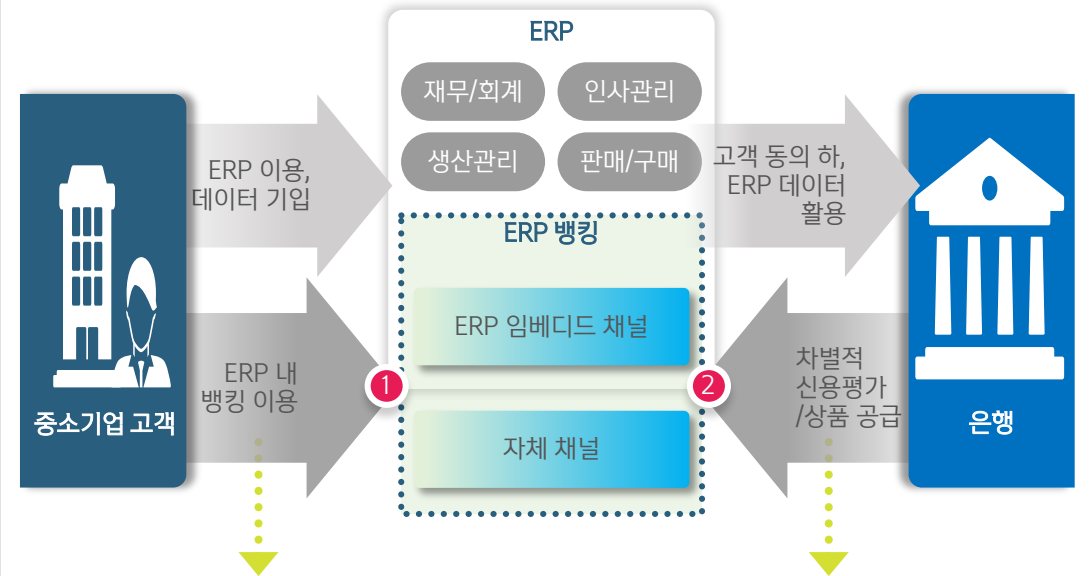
중소기업 고객

ERP 이용, 데이터 기입

ERP 내 뱅킹 이용

ERP

재무/회계

인사관리

생산관리

판매/구매

ERP 뱅킹

ERP 임베디드 채널

자체 채널

1

2

고객 동의 하, ERP 데이터 활용

차별적 신용평가 /상품 공급

은행